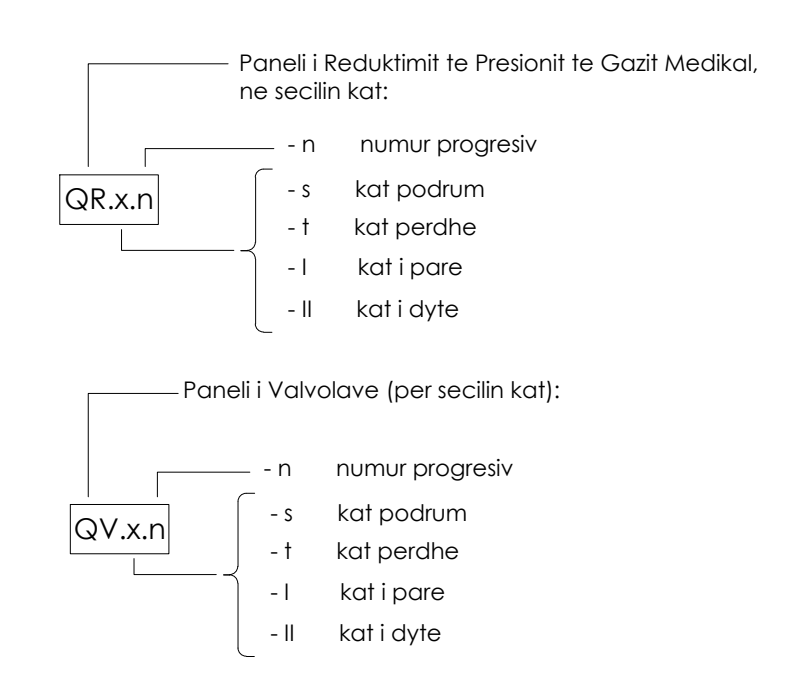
Paneli i Reduktimit te Presionit te Gazit Medikal, ne secilin kat:

QR.x.n

- n numur progresiv

- s kat podrum
- t kat perdhe
- I kat i pare
- II kat i dyte

Paneli i Valvolave (per secilin kat):

QV.x.n

- n numur progresiv

- s kat podrum
- t kat perdhe
- I kat i pare
- II kat i dyte